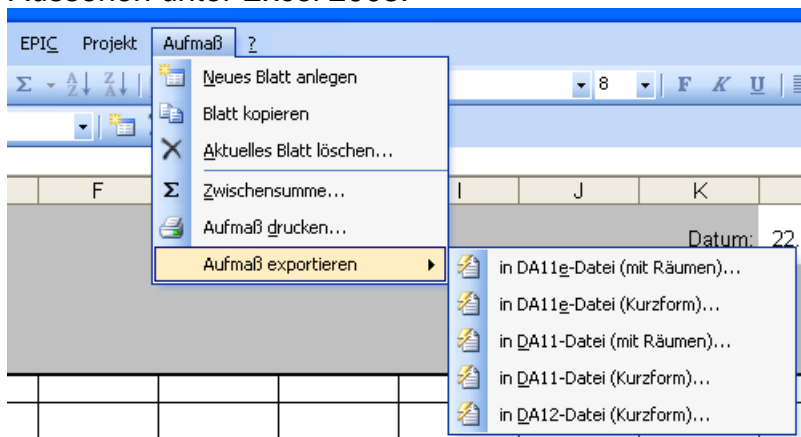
Aussehen unter Excel 2003:

EPIC Projekt Aufmaß ?

8 F K U

Neues Blatt anlegen
Blatt kopieren
Aktuelles Blatt löschen...
Zwischensumme...
Aufmaß drucken...
Aufmaß exportieren

F I J K

Datum: 22.

in DA11e-Datei (mit Räumen)...
in DA11e-Datei (Kurzform)...
in DA11-Datei (mit Räumen)...
in DA11-Datei (Kurzform)...
in DA12-Datei (Kurzform)...